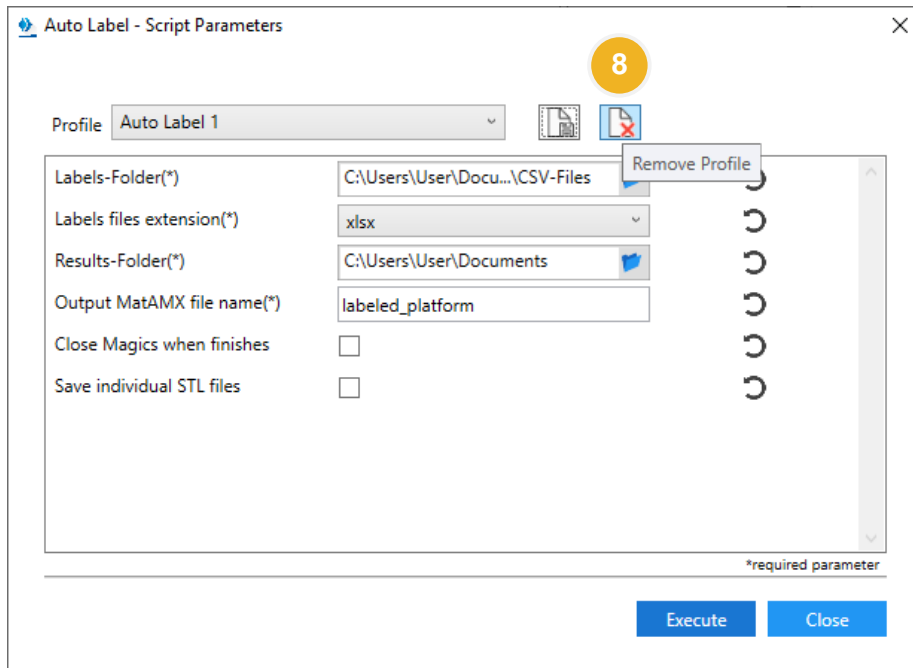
Auto Label - Script Parameters

8

Profile Auto Label 1

Remove Profile

Labels-Folder(*) C:\Users\User\Docu...\CSV-Files

Labels files extension(*) xlsx

Results-Folder(*) C:\Users\User\Documents

Output MatAMX file name(*) labeled_platform

Close Magics when finishes

Save individual STL files

*required parameter

Execute Close